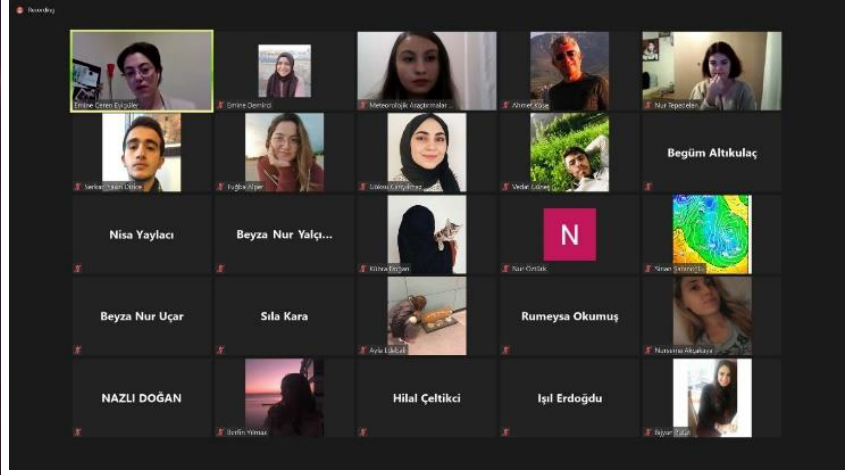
Recording

Emine Ceren Eyüpler

Emine Demirci

Meteorolojik Araştırmalar ...

Ahmet Köse

Nur Tepedelen

Serkan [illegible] Ölçer

Tuğba Alper

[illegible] Canyılmaz

Vedat Güneş

Begüm Altıkulaç

Nisa Yaylacı

Beyza Nur Yalçı...

Kübra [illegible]

N

Nur Öztürk

Sinan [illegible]

Beyza Nur Uçar

Sıla Kara

Ayla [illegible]

Rumeysa Okumuş

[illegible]

NAZLI DOĞAN

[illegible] Yılmaz

Hilal Çeltikci

Işıl Erdoğdu

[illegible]